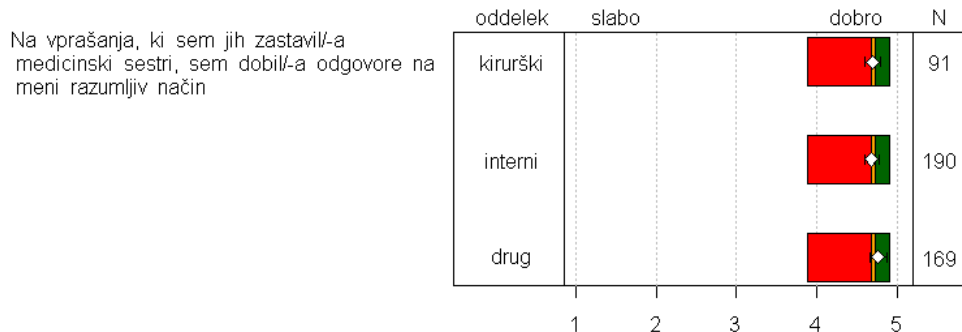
Na vprašanja, ki sem jih zastavil/-a medicinski sestri, sem dobil/-a odgovore na meni razumljiv način

| oddelek | slabo | dobro | N |
|---|---|---|---|
| kirurški | | | 91 |
| interni | | | 190 |
| drug | | | 169 |

1 2 3 4 5